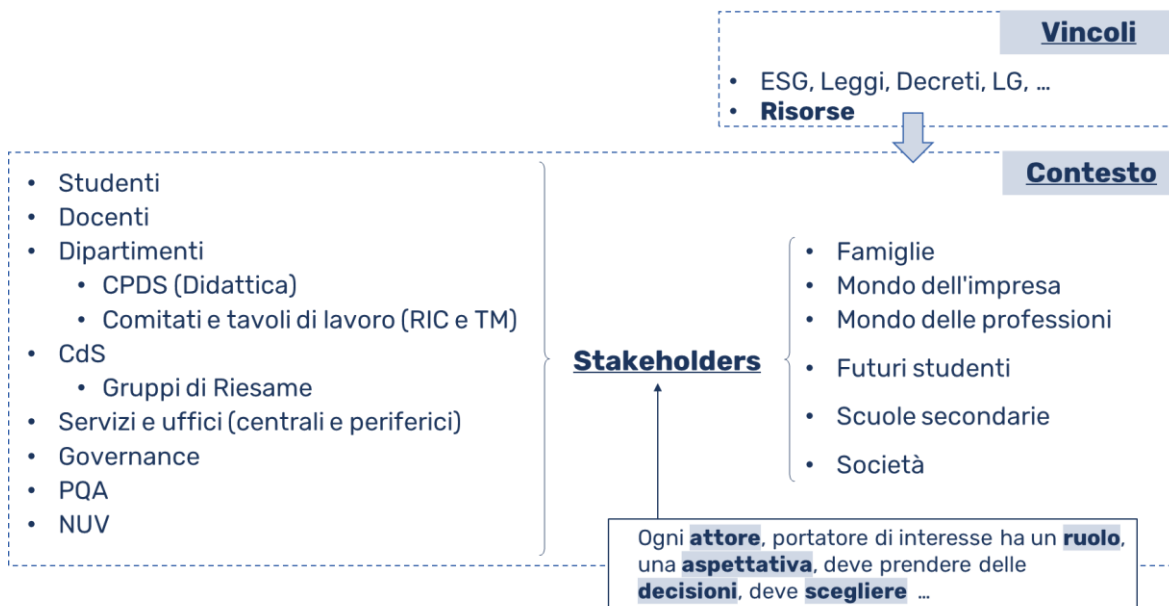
Vincoli

- ESG, Leggi, Decreti, LG, …
- **Risorse**

Contesto

- Studenti
- Docenti
- Dipartimenti
  - CPDS (Didattica)
  - Comitati e tavoli di lavoro (RIC e TM)
- CdS
  - Gruppi di Riesame
- Servizi e uffici (centrali e periferici)
- Governance
- PQA
- NUV

**Stakeholders**

- Famiglie
- Mondo dell'impresa
- Mondo delle professioni
- Futuri studenti
- Scuole secondarie
- Società

Ogni **attore**, portatore di interesse ha un **ruolo**, una **aspettativa**, deve prendere delle **decisioni**, deve **scegliere** …